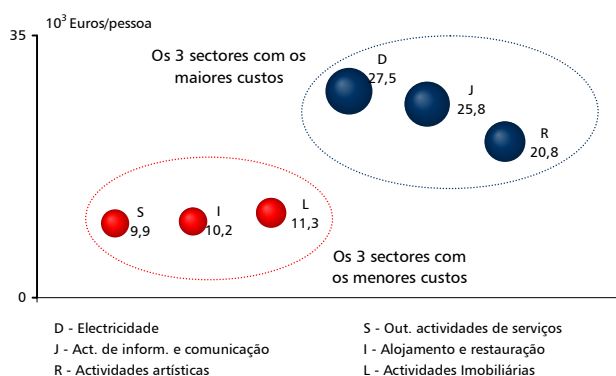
$10^3$ Euros/pessoa

35

0

Os 3 sectores com os maiores custos

D
27,5

J
25,8

R
20,8

S
9,9

I
10,2

L
11,3

Os 3 sectores com os menores custos

D - Electricidade
J - Act. de inform. e comunicação
R - Actividades artísticas

S - Out. actividades de serviços
I - Alojamento e restauração
L - Actividades Imobiliárias